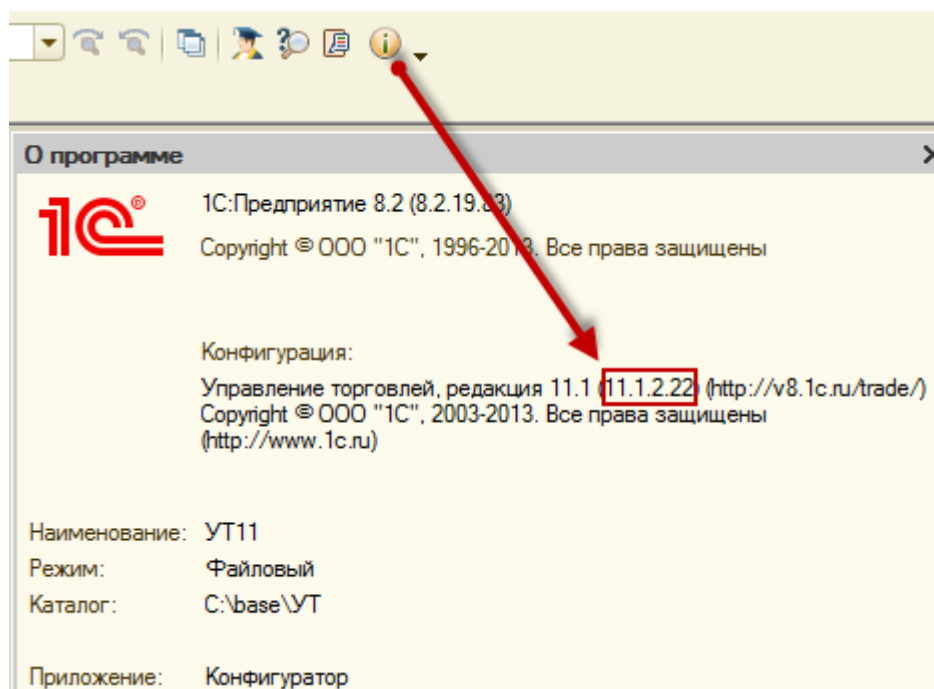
О программе

1С:Предприятие 8.2 (8.2.19.83)

Copyright © ООО "1С", 1996-2013. Все права защищены

Конфигурация:

Управление торговлей, редакция 11.1 (11.1.2.22) (http://v8.1c.ru/trade/)
Copyright © ООО "1С", 2003-2013. Все права защищены
(http://www.1c.ru)

Наименование: УТ11
Режим: Файловый
Каталог: C:\base\УТ

Приложение: Конфигуратор